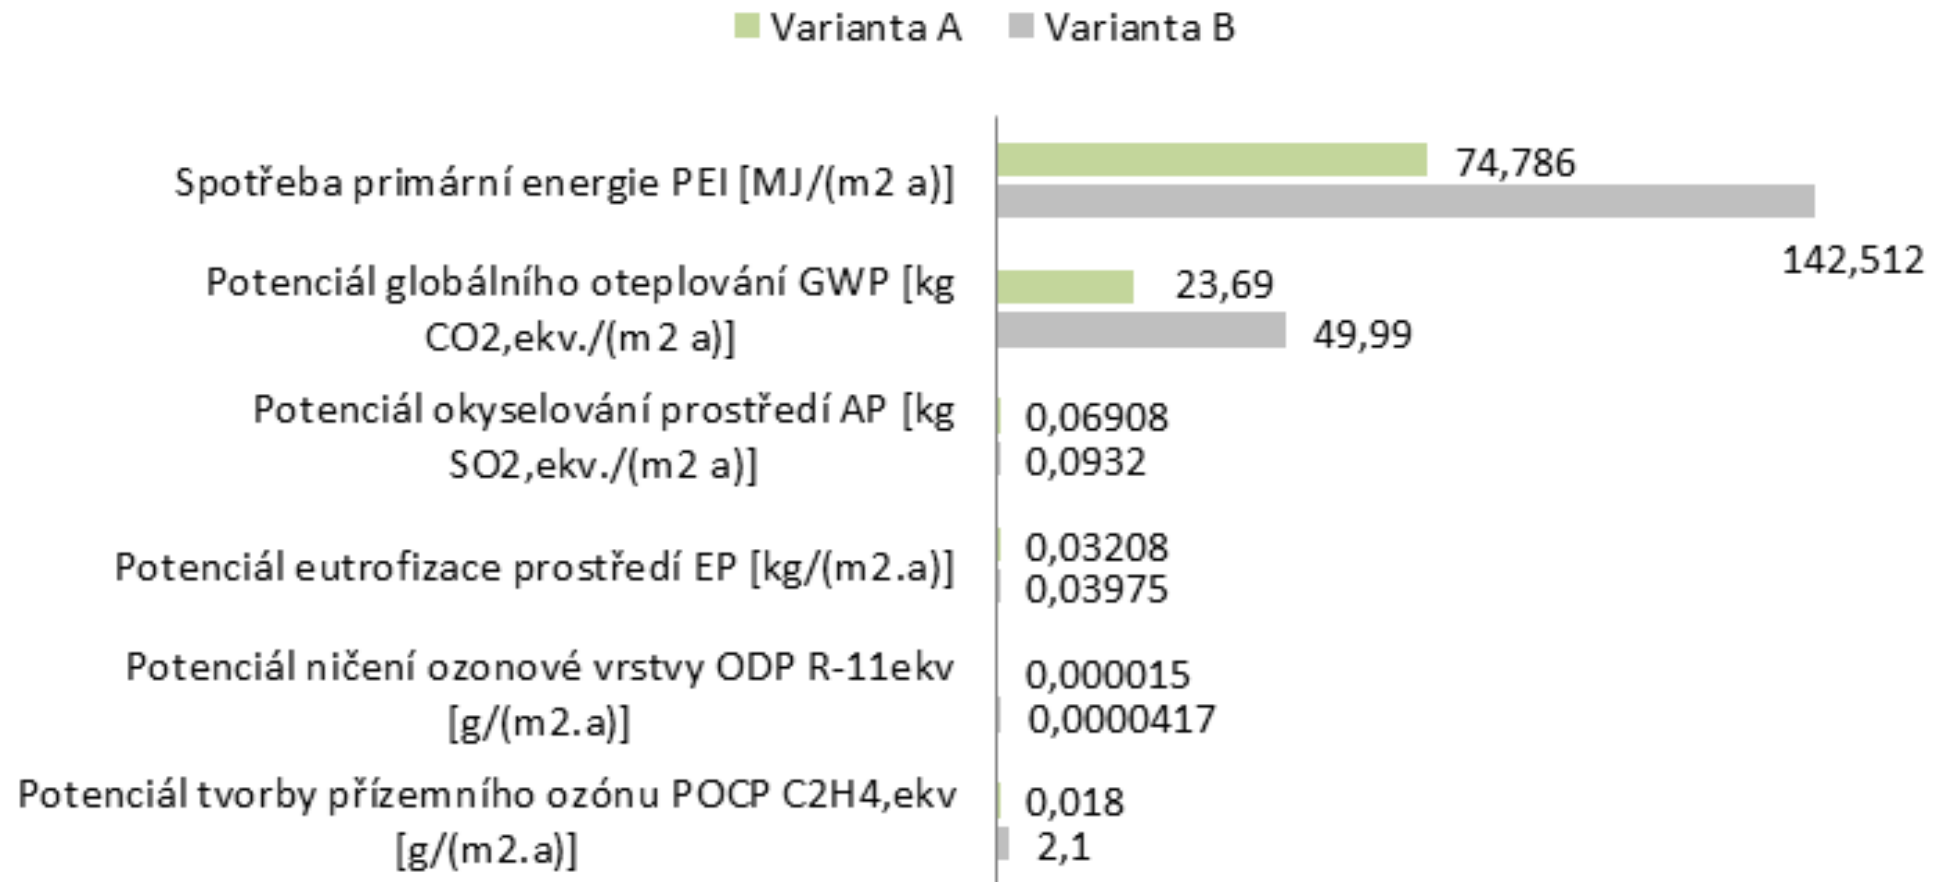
Varianta A Varianta B

Spotřeba primární energie PEI [MJ/(m2 a)]
74,786
142,512

Potenciál globálního oteplování GWP [kg CO2,ekv./(m2 a)]
23,69
49,99

Potenciál okyselování prostředí AP [kg SO2,ekv./(m2 a)]
0,06908
0,0932

Potenciál eutrofizace prostředí EP [kg/(m2.a)]
0,03208
0,03975

Potenciál ničení ozonové vrstvy ODP R-11ekv [g/(m2.a)]
0,000015
0,0000417

Potenciál tvorby přízemního ozónu POCP C2H4,ekv [g/(m2.a)]
0,018
2,1